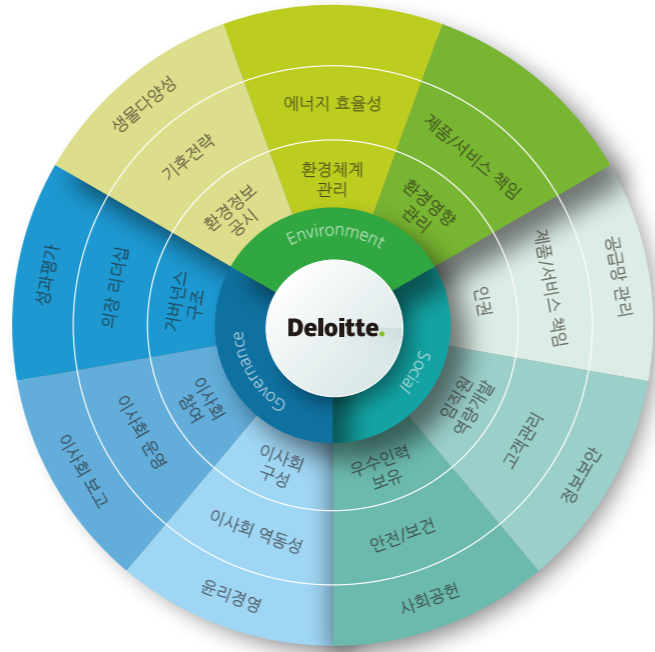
Deloitte.

Environment
환경체계 관리
에너지 효율성
환경영향 관리
제품/서비스 책임
환경정보 공시
기후전략
생물다양성

Social
인권
제품/서비스 책임
공급망 관리
임직원 역량개발
고객관리
정보보안
우수인력 보유
안전/보건
사회공헌

Governance
이사회 구성
이사회 역동성
윤리경영
이사회 참여
이사회 운영
고객정보
거버넌스 구조
위험 리더십
성과평가